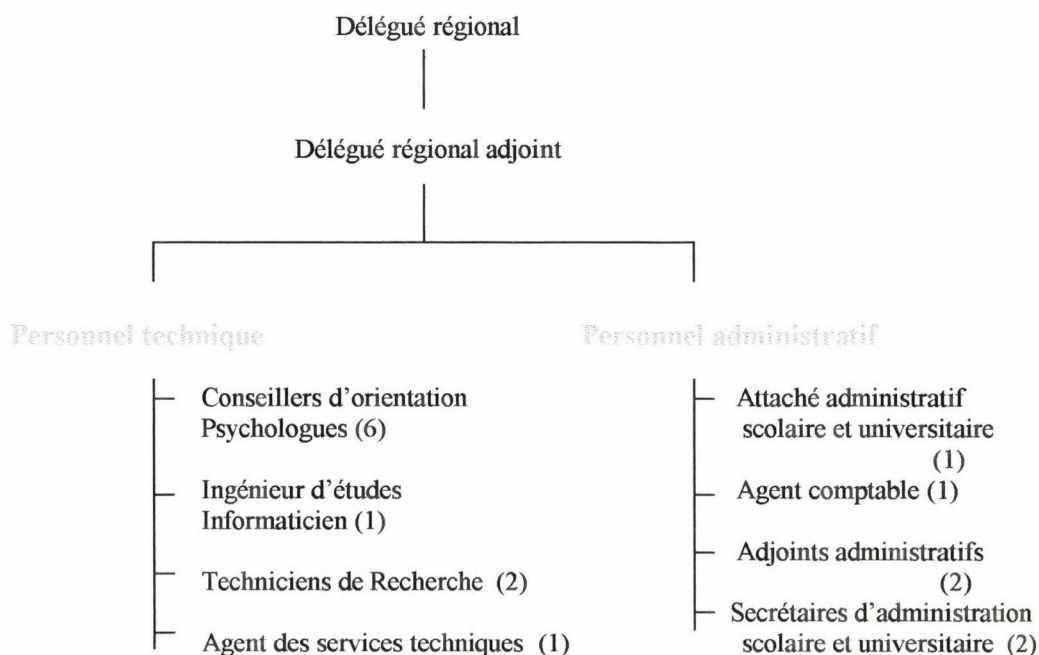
Délégué régional

Délégué régional adjoint

Personnel technique

Conseillers d'orientation Psychologues (6)

Ingénieur d'études Informaticien (1)

Techniciens de Recherche (2)

Agent des services techniques (1)

Personnel administratif

Attaché administratif scolaire et universitaire (1)

Agent comptable (1)

Adjoints administratifs (2)

Secrétaires d'administration scolaire et universitaire (2)